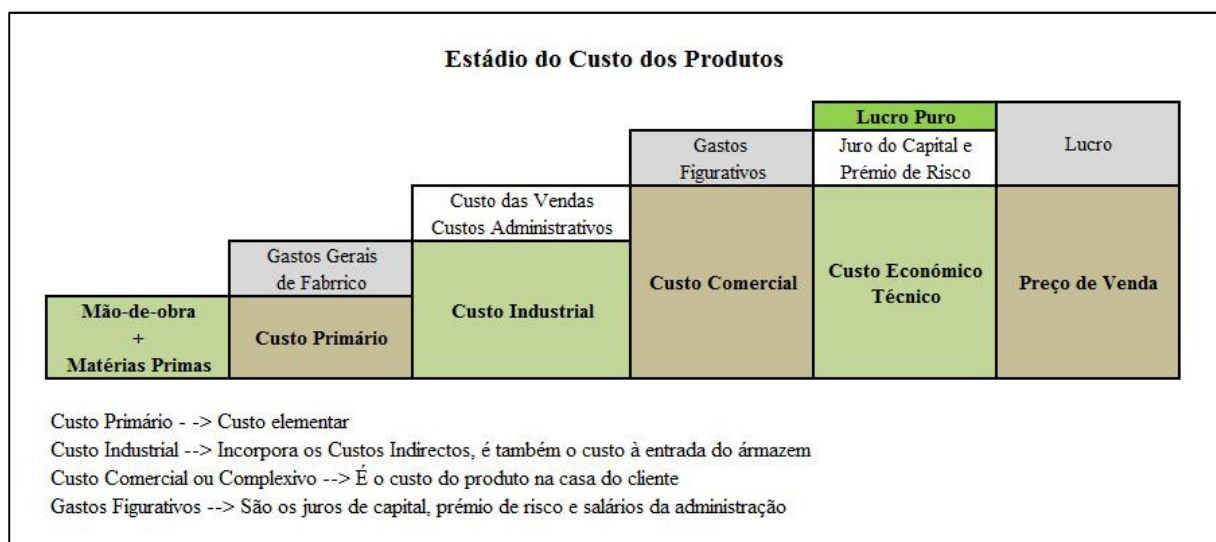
Estádio do Custo dos Produtos

| | | | | Lucro Puro | |
|---|---|---|---|---|---|
| | | | Gastos Figurativos | Juro do Capital e Prémio de Risco | Lucro |
| | | Custo das Vendas Custos Administrativos | | | |
| | Gastos Gerais de Fabrrico | | | | |
| Mão-de-obra + Matérias Primas | Custo Primário | Custo Industrial | Custo Comercial | Custo Económico Técnico | Preço de Venda |

Custo Primário - -> Custo elementar
Custo Industrial --> Incorpora os Custos Indirectos, é também o custo à entrada do ármazem
Custo Comercial ou Complexivo --> É o custo do produto na casa do cliente
Gastos Figurativos --> São os juros de capital, prémio de risco e salários da administração